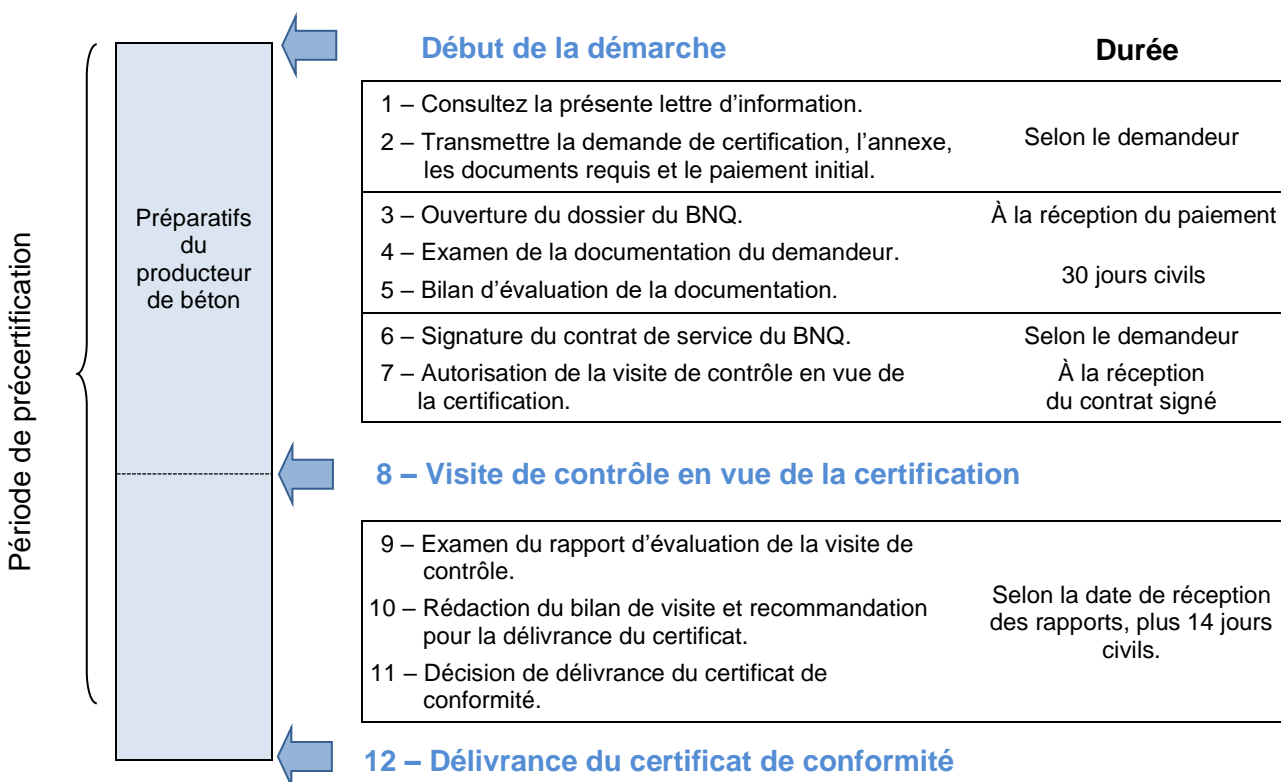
Période de précertification

Préparatifs du producteur de béton

Début de la démarche

Durée

1 – Consultez la présente lettre d'information.

2 – Transmettre la demande de certification, l'annexe, les documents requis et le paiement initial.

Selon le demandeur

3 – Ouverture du dossier du BNQ.

À la réception du paiement

4 – Examen de la documentation du demandeur.

5 – Bilan d'évaluation de la documentation.

30 jours civils

6 – Signature du contrat de service du BNQ.

Selon le demandeur

7 – Autorisation de la visite de contrôle en vue de la certification.

À la réception du contrat signé

8 – Visite de contrôle en vue de la certification

9 – Examen du rapport d'évaluation de la visite de contrôle.

10 – Rédaction du bilan de visite et recommandation pour la délivrance du certificat.

11 – Décision de délivrance du certificat de conformité.

Selon la date de réception des rapports, plus 14 jours civils.

12 – Délivrance du certificat de conformité